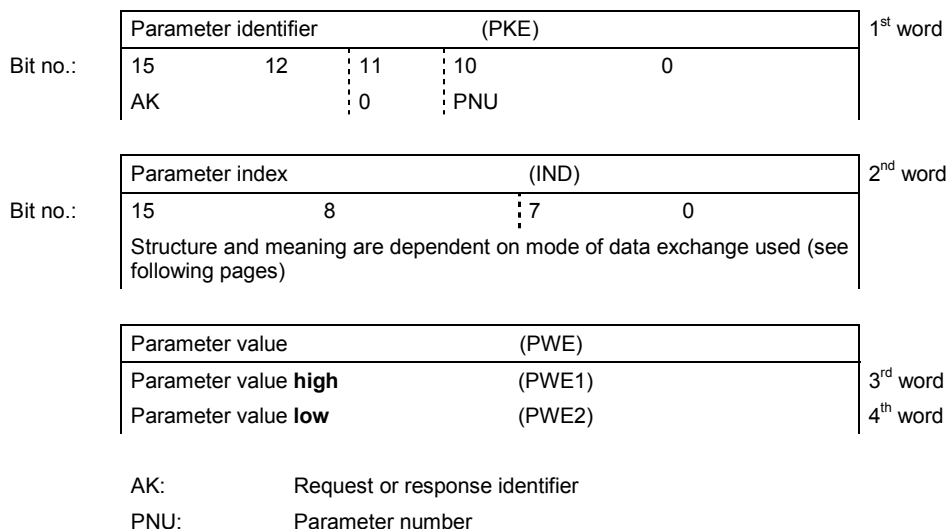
Parameter identifier (PKE) 1$^{st}$ word

Bit no.: 15 12 11 10 0

AK 0 PNU

Parameter index (IND) 2$^{nd}$ word

Bit no.: 15 8 7 0

Structure and meaning are dependent on mode of data exchange used (see following pages)

| Parameter value | (PWE) | |
|---|---|---|
| Parameter value **high** | (PWE1) | 3$^{rd}$ word |
| Parameter value **low** | (PWE2) | 4$^{th}$ word |

AK: Request or response identifier

PNU: Parameter number